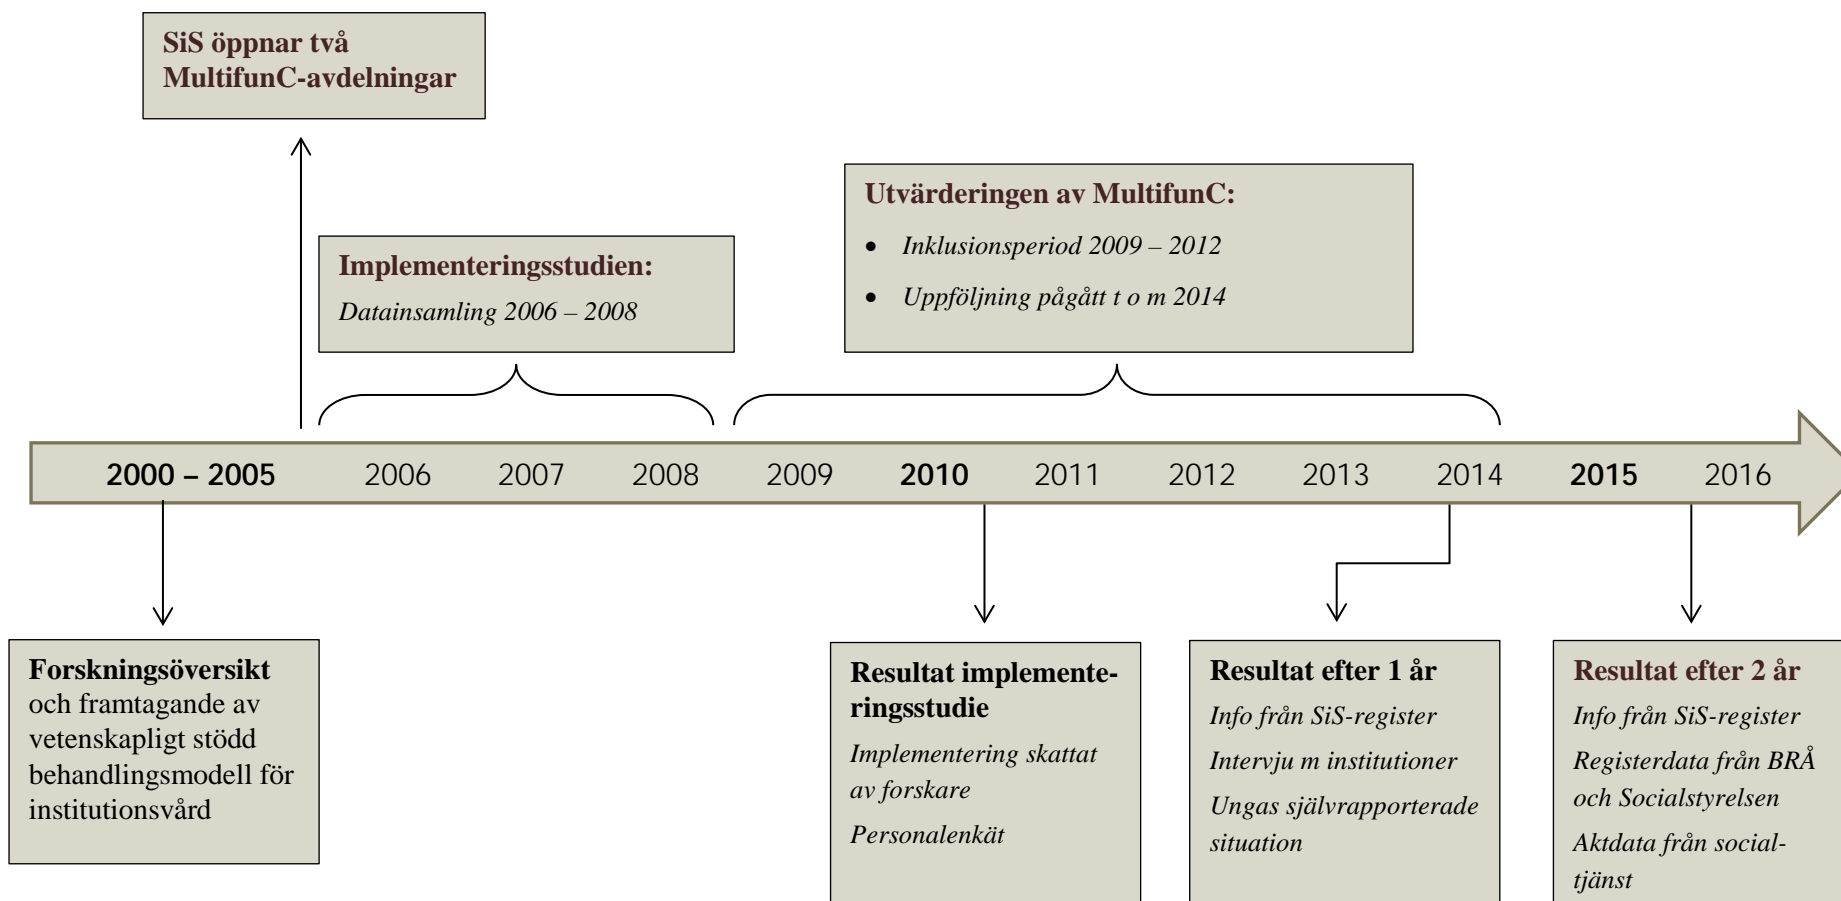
SiS öppnar två MultifunC-avdelningar

Implementeringsstudien:

*Datainsamling 2006 – 2008*

Utvärderingen av MultifunC:

- *Inklusionsperiod 2009 – 2012*
- *Uppföljning pågått t o m 2014*

2000 – 2005 2006 2007 2008 2009 2010 2011 2012 2013 2014 2015 2016

Forskningsöversikt och framtagande av vetenskapligt stödd behandlingsmodell för institutionsvård

Resultat implementeringsstudie

*Implementering skattat av forskare*

*Personalenkät*

Resultat efter 1 år

*Info från SiS-register*

*Intervju m institutioner*

*Ungas självrapporterade situation*

Resultat efter 2 år

*Info från SiS-register*

*Registerdata från BRÅ och Socialstyrelsen*

*Aktdata från socialtjänst*